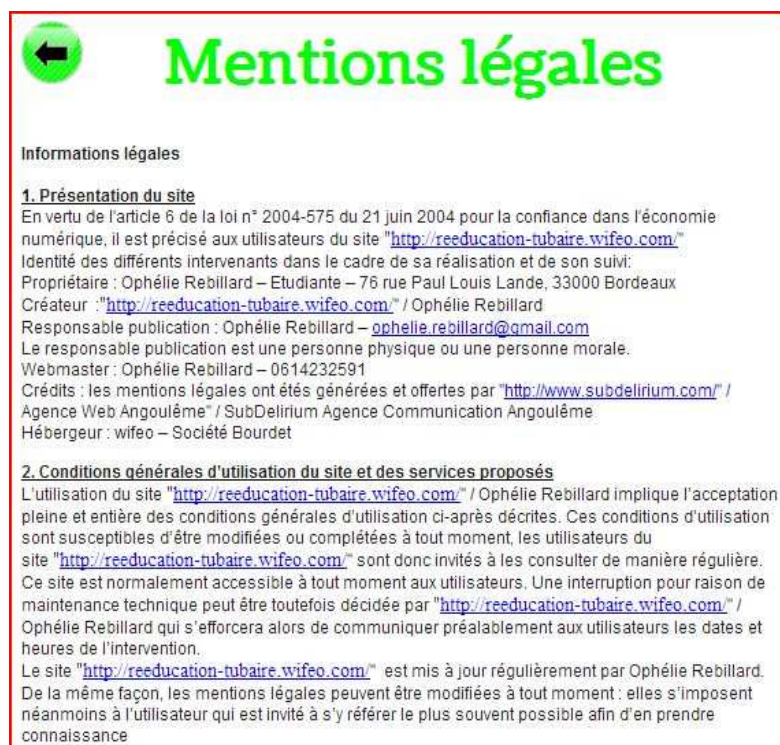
Mentions légales

Informations légales

1. Présentation du site
En vertu de l'article 6 de la loi n° 2004-575 du 21 juin 2004 pour la confiance dans l'économie numérique, il est précisé aux utilisateurs du site "http://reeducation-tubaire.wifeo.com/"
Identité des différents intervenants dans le cadre de sa réalisation et de son suivi:
Propriétaire : Ophélie Rebillard – Etudiante – 76 rue Paul Louis Lande, 33000 Bordeaux
Créateur :"http://reeducation-tubaire.wifeo.com/" / Ophélie Rebillard
Responsable publication : Ophélie Rebillard – ophelie.rebillard@gmail.com
Le responsable publication est une personne physique ou une personne morale.
Webmaster : Ophélie Rebillard – 0614232591
Crédits : les mentions légales ont étés générées et offertes par "http://www.subdelirium.com/" / Agence Web Angoulême" / SubDelirium Agence Communication Angoulême
Hébergeur : wifeo – Société Bourdet

2. Conditions générales d'utilisation du site et des services proposés
L'utilisation du site "http://reeducation-tubaire.wifeo.com/" / Ophélie Rebillard implique l'acceptation pleine et entière des conditions générales d'utilisation ci-après décrites. Ces conditions d'utilisation sont susceptibles d'être modifiées ou complétées à tout moment, les utilisateurs du site "http://reeducation-tubaire.wifeo.com/" sont donc invités à les consulter de manière régulière.
Ce site est normalement accessible à tout moment aux utilisateurs. Une interruption pour raison de maintenance technique peut être toutefois décidée par "http://reeducation-tubaire.wifeo.com/" / Ophélie Rebillard qui s'efforcera alors de communiquer préalablement aux utilisateurs les dates et heures de l'intervention.
Le site "http://reeducation-tubaire.wifeo.com/" est mis à jour régulièrement par Ophélie Rebillard. De la même façon, les mentions légales peuvent être modifiées à tout moment : elles s'imposent néanmoins à l'utilisateur qui est invité à s'y référer le plus souvent possible afin d'en prendre connaissance